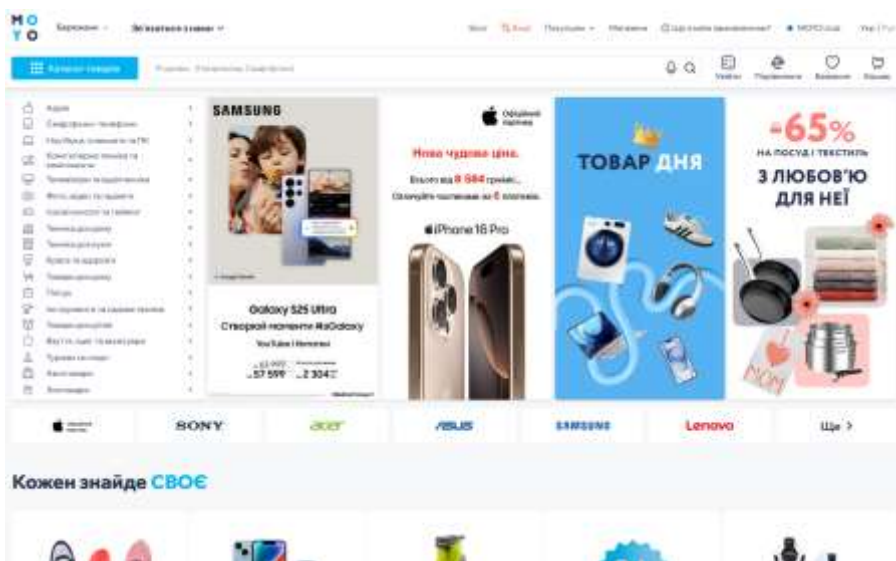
MO YO

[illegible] Зв'язатися з нами

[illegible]

Каталог товарів

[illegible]

Увійти Порівняння Бажане Кошик

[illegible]

SAMSUNG

Galaxy S25 Ultra
Створюй моменти #каGalaxy

57 599 2 304

Офіційний партнер

Нова чудова ціна.

iPhone 16 Pro

ТОВАР ДНЯ

-65%
НА ПОСУД І ТЕКСТИЛЬ
З ЛЮБОВ'Ю ДЛЯ НЕЇ

SONY acer ASUS SAMSUNG Lenovo Ще >

Кожен знайде СВОЄ